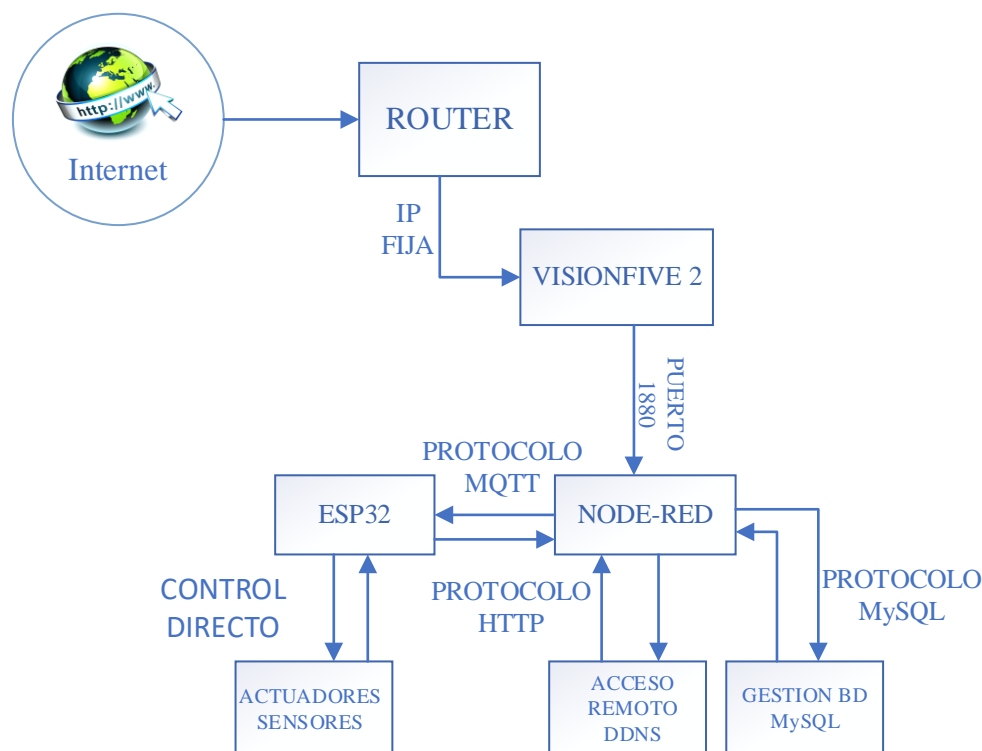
http://www

Internet

ROUTER

IP
FIJA

VISIONFIVE 2

PUERTO
1880

PROTOCOLO
MQTT

ESP32

NODE-RED

CONTROL
DIRECTO

PROTOCOLO
HTTP

PROTOCOLO
MySQL

ACTUADORES
SENSORES

ACCESO
REMOTO
DDNS

GESTION BD
MySQL